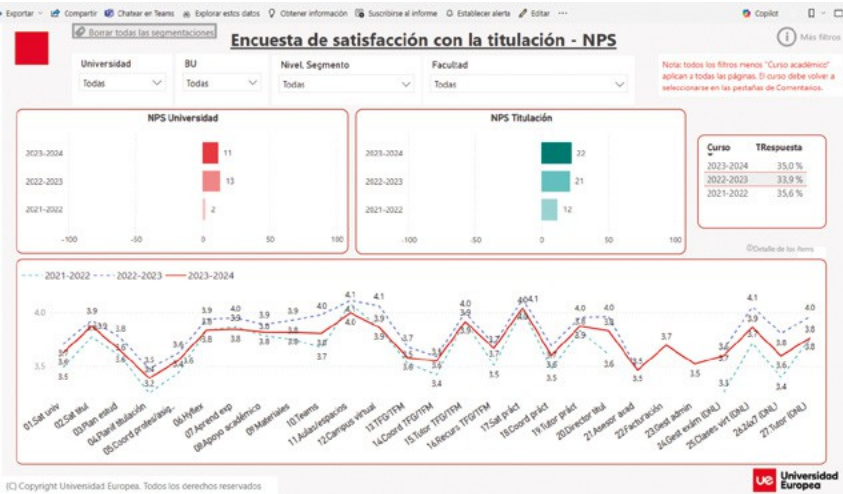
Exportar | Compartir | Chatear en Teams | Explorar estos datos | Obtener información | Suscribirse al informe | Establecer alerta | Editar | ··· | Copilot

Borrar todas las segmentaciones

Encuesta de satisfacción con la titulación - NPS

Más filtros

Nota: todos los filtros menos "Curso académico" aplican a todas las páginas. El curso debe volver a seleccionarse en las pestañas de Comentarios.

Universidad
Todas

BU
Todas

Nivel, Segmento
Todas

Facultad
Todas

NPS Universidad

2023-2024 11
2022-2023 13
2021-2022 2

-100 -50 0 50 100

NPS Titulación

2023-2024 22
2022-2023 21
2021-2022 12

-100 -50 0 50 100

| Curso | TRespuesta |
|---|---|
| 2023-2024 | 35,0 % |
| 2022-2023 | 33,9 % |
| 2021-2022 | 35,6 % |

©Detalle de los ítems

2021-2022 2022-2023 2023-2024

4,0
3,5

01.Sat univ 02.Sat titul 03.Plan estud 04.Planif titulación 05.Coord profes/asig. 06.Hyflex 07.Aprend exp 08.Apoyo académico 09.Materiales 10.Teams 11.Aulas/espacios 12.Campus virtual 13.TFG/TFM 14.Coord TFG/TFM 15.Tutor TFG/TFM 16.Recurs TFG/TFM 17.Sat práct 18.Coord práct 19.Tutor práct 20.Director titul 21.Asesor acad 22.Facturación 23.Gest admin 24.Gest exám (DNL) 25.Clases virt (DNL) 26.24x7 (DNL) 27.Tutor (DNL)

(C) Copyright Universidad Europea. Todos los derechos reservados

Universidad Europea